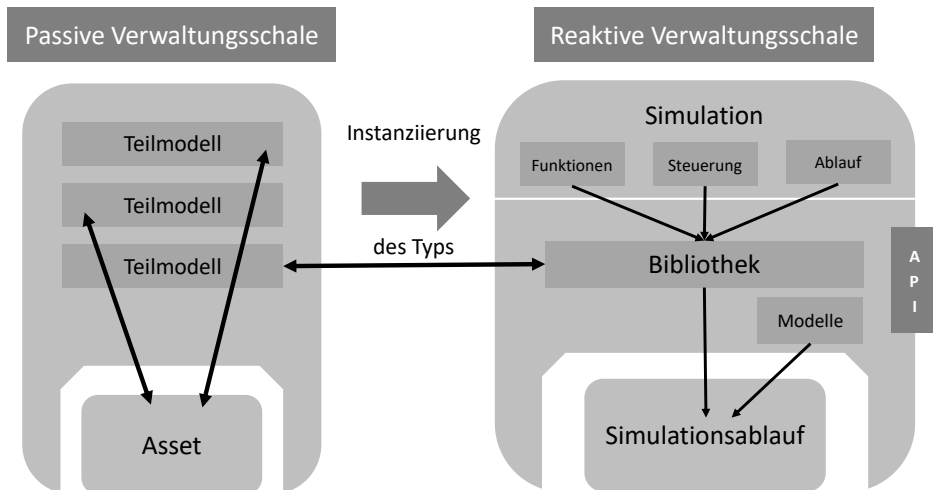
Passive Verwaltungsschale

Reaktive Verwaltungsschale

Teilmodell

Teilmodell

Teilmodell

Asset

Instanziierung

des Typs

Simulation

Funktionen

Steuerung

Ablauf

Bibliothek

A
P
I

Modelle

Simulationsablauf